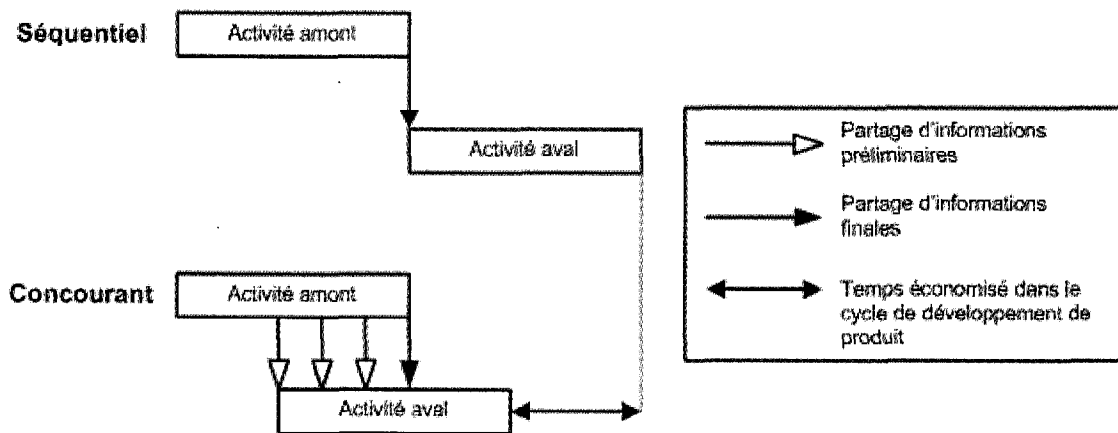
Séquentiel

Activité amont

Activité aval

Concourant

Activité amont

Activité aval

Partage d'informations préliminaires

Partage d'informations finales

Temps économisé dans le cycle de développement de produit